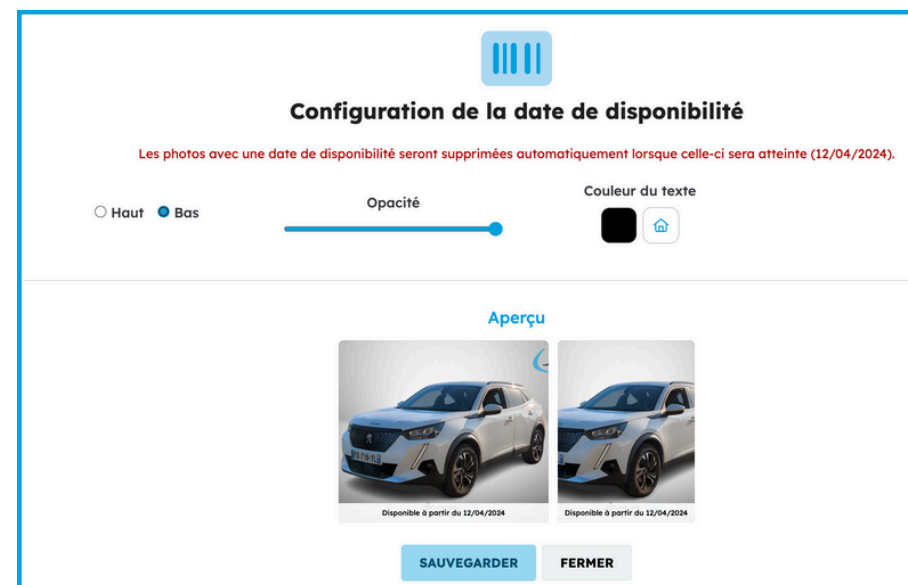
Configuration de la date de disponibilité

Les photos avec une date de disponibilité seront supprimées automatiquement lorsque celle-ci sera atteinte (12/04/2024).

○ Haut ● Bas

Opacité

Couleur du texte

Aperçu

Disponible à partir du 12/04/2024

Disponible à partir du 12/04/2024

SAUVEGARDER

FERMER